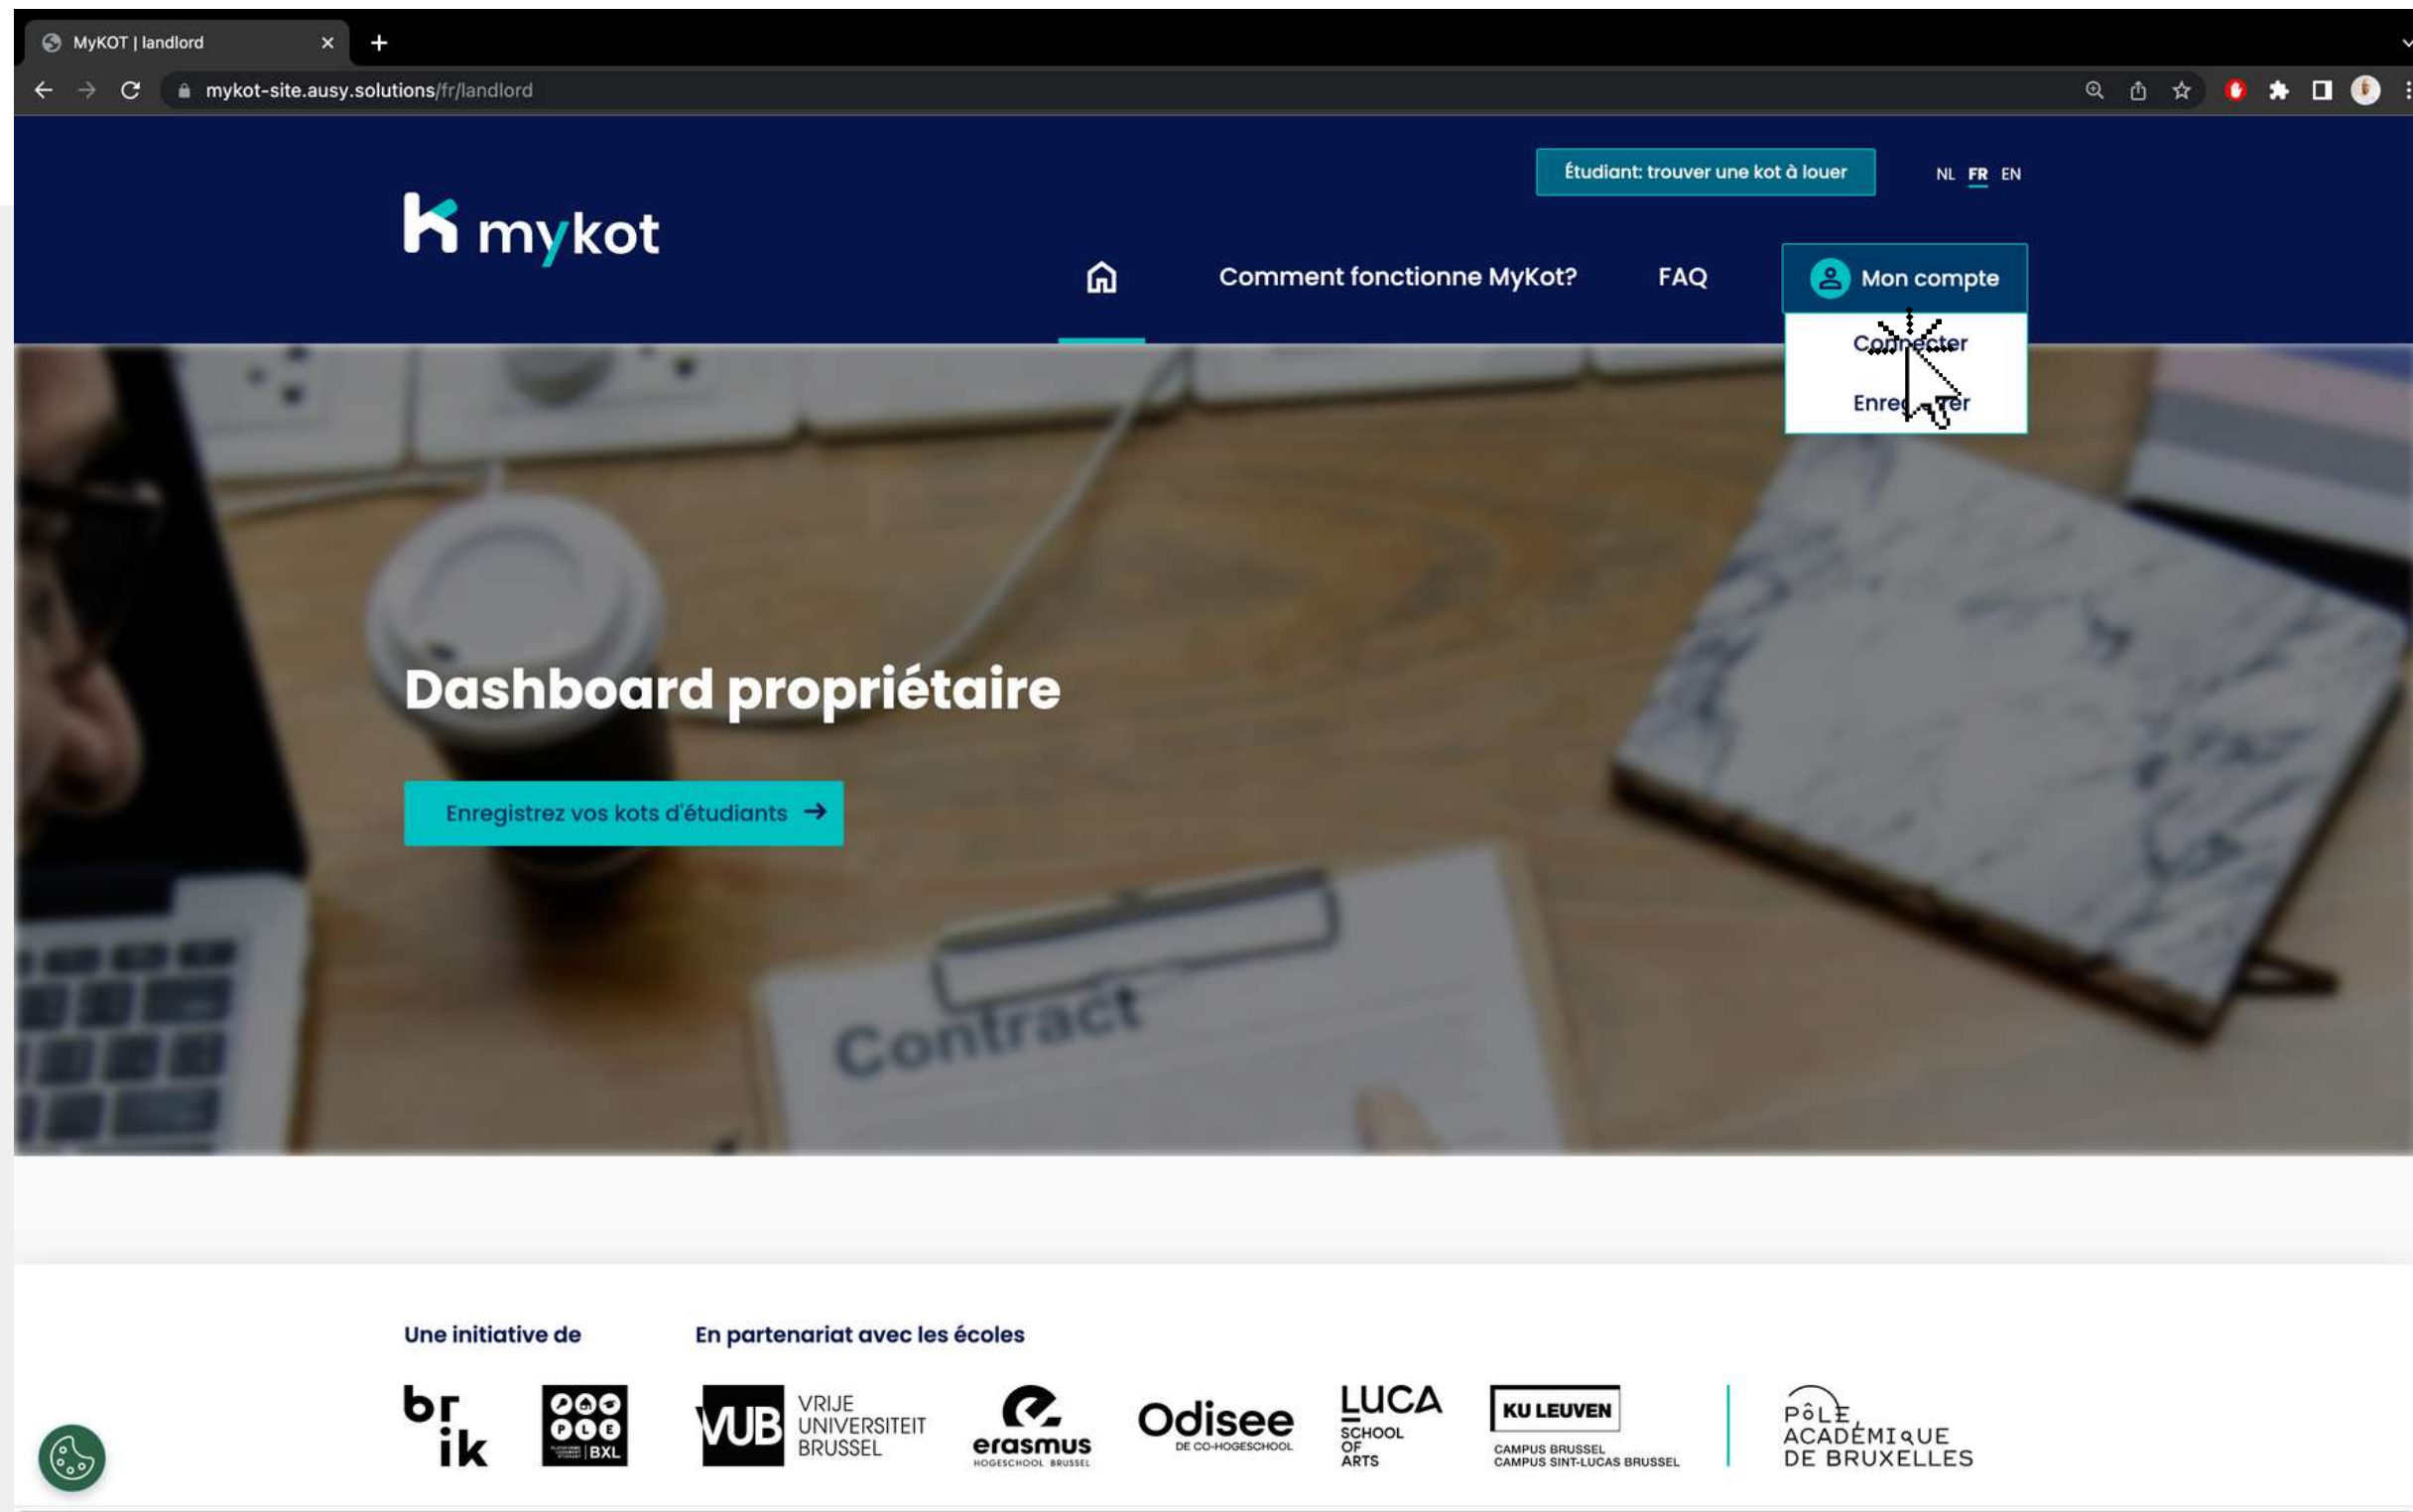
MyKOT | landlord
mykot-site.ausy.solutions/fr/landlord

Étudiant: trouver une kot à louer
NL FR EN

mykot

Comment fonctionne MyKot?
FAQ
Mon compte
Co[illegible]cter
Enre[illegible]er

Dashboard propriétaire

Enregistrez vos kots d'étudiants →

Contract

Une initiative de
En partenariat avec les écoles

br ik
BXL
VUB VRIJE UNIVERSITEIT BRUSSEL
erasmus HOGESCHOOL BRUSSEL
Odisee DE CO-HOGESCHOOL
LUCA SCHOOL OF ARTS
KU LEUVEN CAMPUS BRUSSEL CAMPUS SINT-LUCAS BRUSSEL
PÔLE ACADÉMIQUE DE BRUXELLES